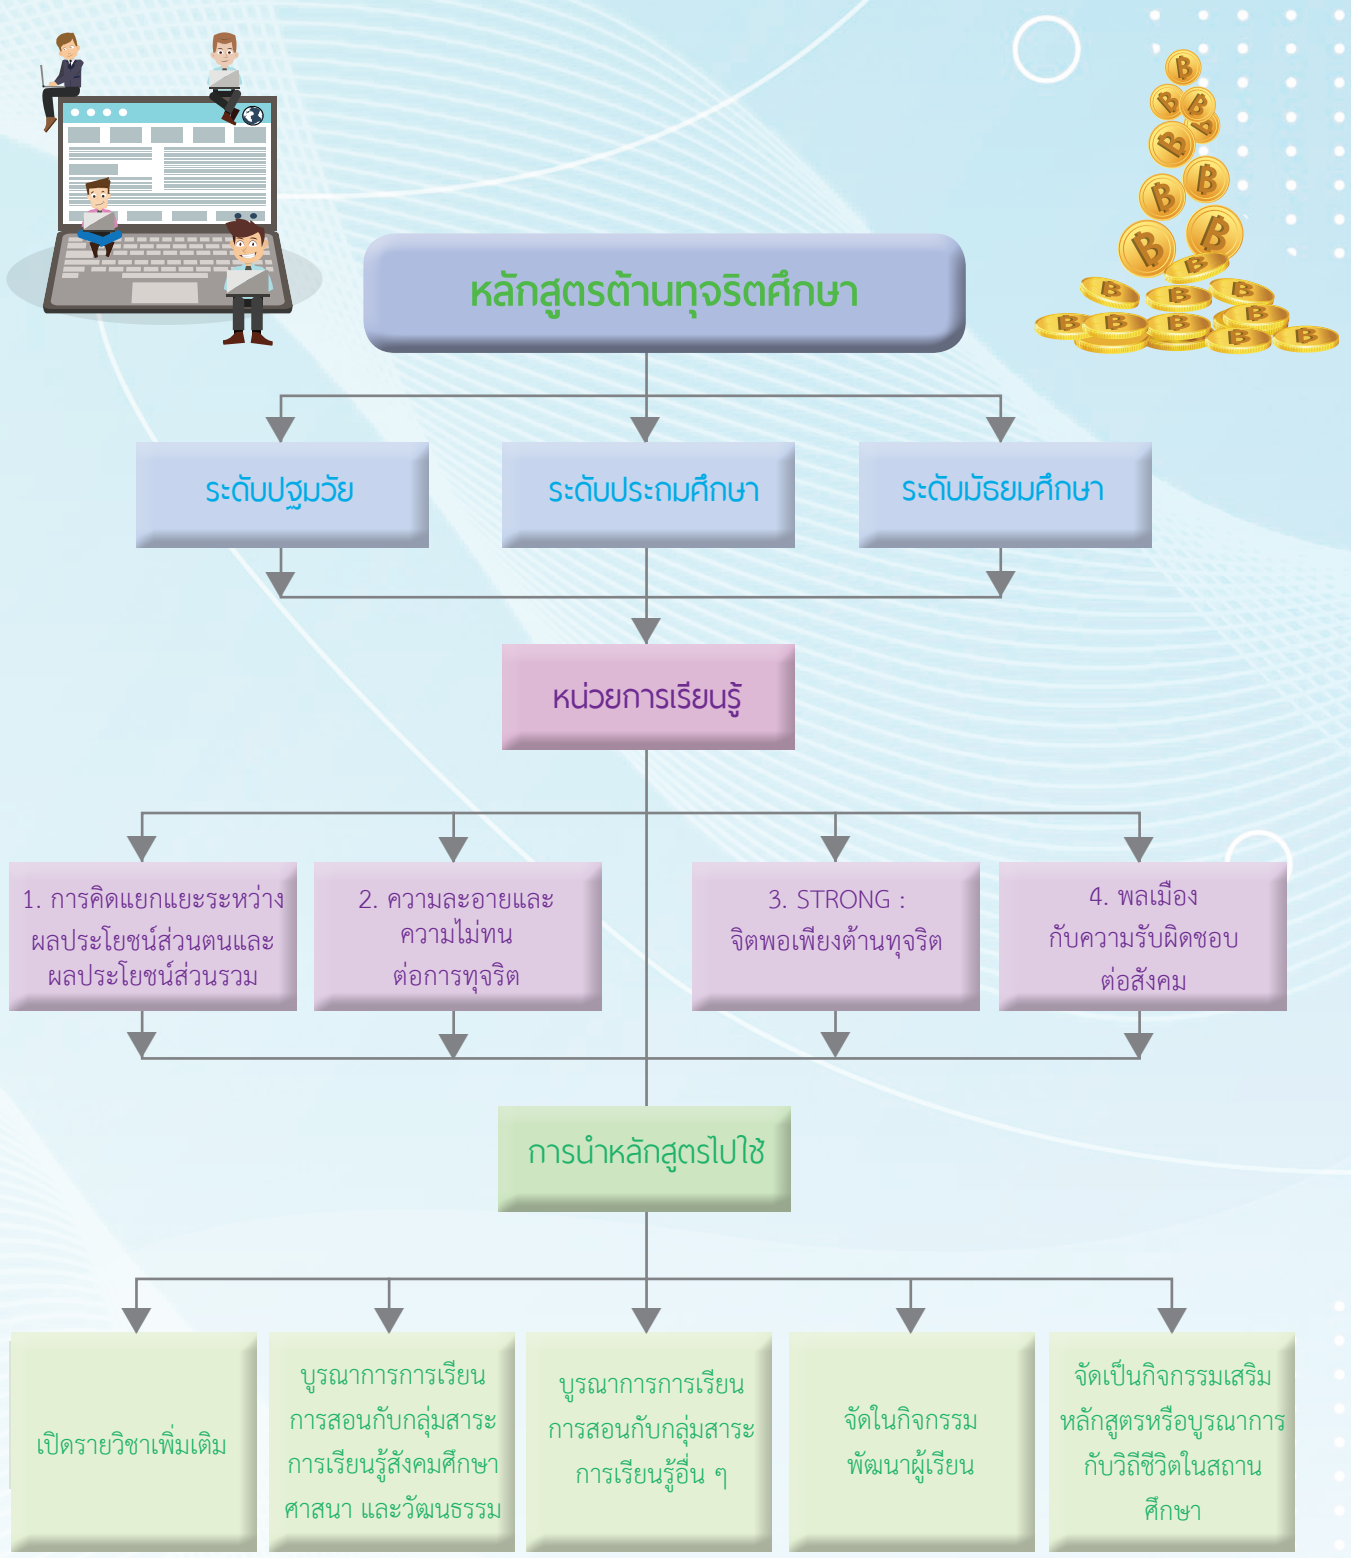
หลักสูตรต้านทุจริตศึกษา

ระดับปฐมวัย

ระดับประถมศึกษา

ระดับมัธยมศึกษา

หน่วยการเรียนรู้

1. การคิดแยกแยะระหว่างผลประโยชน์ส่วนตนและผลประโยชน์ส่วนรวม

2. ความละอายและความไม่ทนต่อการทุจริต

3. STRONG : จิตพอเพียงต้านทุจริต

4. พลเมืองกับความรับผิดชอบต่อสังคม

การนำหลักสูตรไปใช้

เปิดรายวิชาเพิ่มเติม

บูรณาการการเรียนการสอนกับกลุ่มสาระการเรียนรู้สังคมศึกษา ศาสนา และวัฒนธรรม

บูรณาการการเรียนการสอนกับกลุ่มสาระการเรียนรู้อื่น ๆ

จัดในกิจกรรมพัฒนาผู้เรียน

จัดเป็นกิจกรรมเสริมหลักสูตรหรือบูรณาการกับวิถีชีวิตในสถานศึกษา